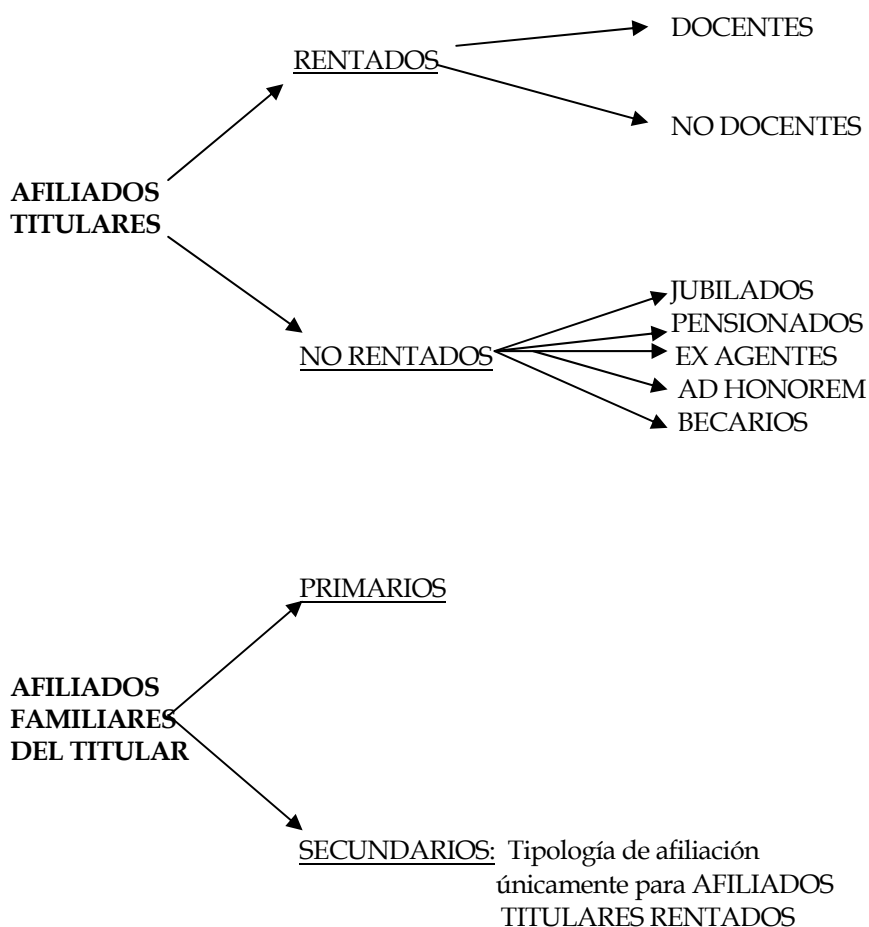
RENTADOS

DOCENTES

NO DOCENTES

**AFILIADOS TITULARES**

NO RENTADOS

JUBILADOS
PENSIONADOS
EX AGENTES
AD HONOREM
BECARIOS

PRIMARIOS

**AFILIADOS FAMILIARES DEL TITULAR**

SECUNDARIOS: Tipología de afiliación únicamente para AFILIADOS TITULARES RENTADOS